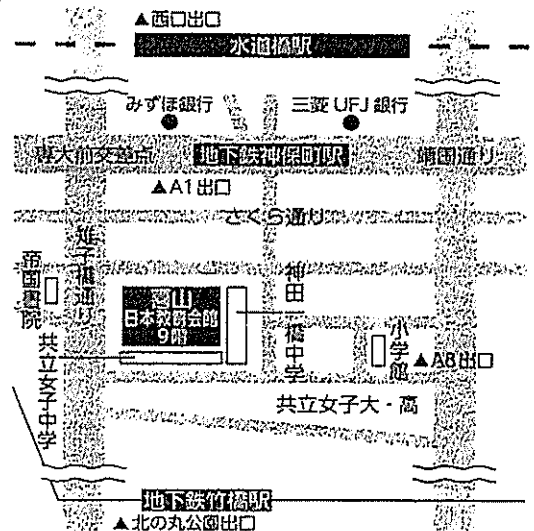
▲西口出口
水道橋駅
みずほ銀行
三菱 UFJ 銀行
専大前交差点
地下鉄神保町駅
靖国通り
▲A1出口
さくら通り
雄子橋通り
帝国書院
岩山
日本教育会館
9階
神田一橋中学
小学館
▲A8出口
共立女子中学
共立女子大・高
地下鉄竹橋駅
▲北の丸公園出口